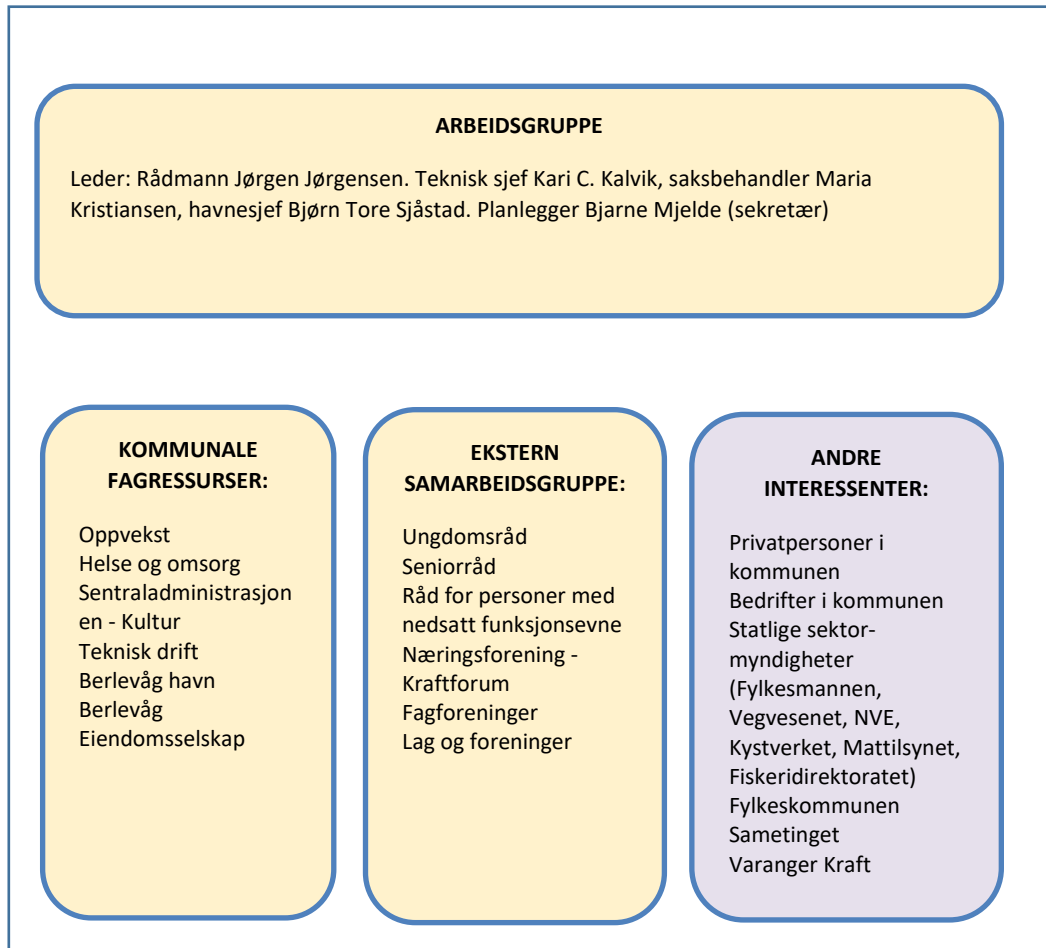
ARBEIDSGRUPPE

Leder: Rådmann Jørgen Jørgensen. Teknisk sjef Kari C. Kalvik, saksbehandler Maria Kristiansen, havnesjef Bjørn Tore Sjåstad. Planlegger Bjarne Mjelde (sekretær)

KOMMUNALE FAGRESSURSER:

Oppvekst
Helse og omsorg
Sentraladministrasjonen - Kultur
Teknisk drift
Berlevåg havn
Berlevåg Eiendomsselskap

EKSTERN SAMARBEIDSGRUPPE:

Ungdomsråd
Seniorråd
Råd for personer med nedsatt funksjonsevne
Næringsforening - Kraftforum
Fagforeninger
Lag og foreninger

ANDRE INTERESSENTER:

Privatpersoner i kommunen
Bedrifter i kommunen
Statlige sektor-myndigheter (Fylkesmannen, Vegvesenet, NVE, Kystverket, Mattilsynet, Fiskeridirektoratet)
Fylkeskommunen
Sametinget
Varanger Kraft